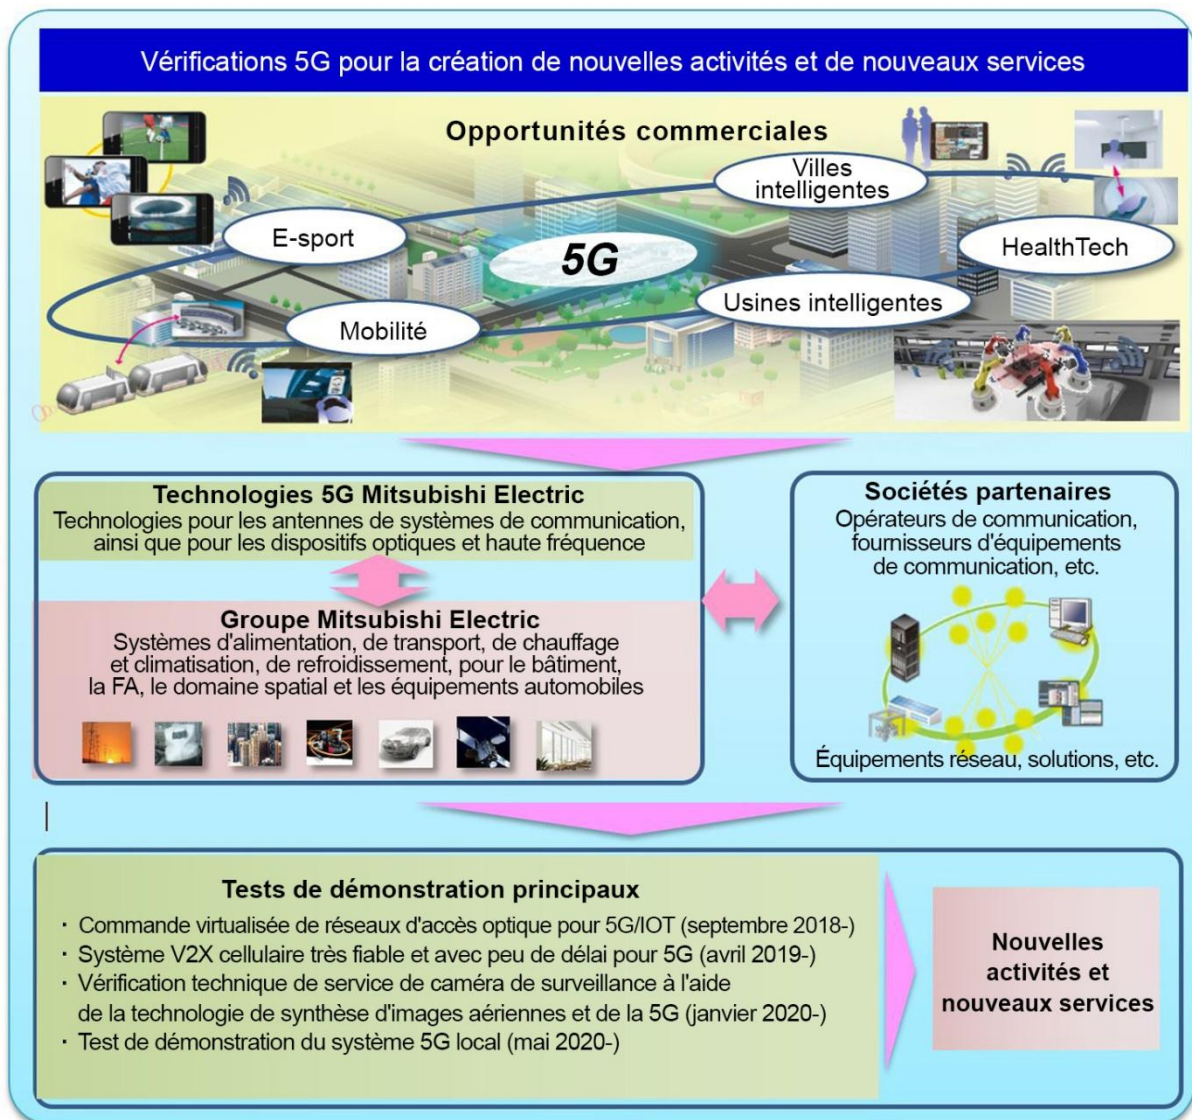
Vérifications 5G pour la création de nouvelles activités et de nouveaux services

Opportunités commerciales

Villes intelligentes

E-sport

5G

HealthTech

Usines intelligentes

Mobilité

Technologies 5G Mitsubishi Electric
Technologies pour les antennes de systèmes de communication, ainsi que pour les dispositifs optiques et haute fréquence

Groupe Mitsubishi Electric
Systèmes d'alimentation, de transport, de chauffage et climatisation, de refroidissement, pour le bâtiment, la FA, le domaine spatial et les équipements automobiles

Sociétés partenaires
Opérateurs de communication, fournisseurs d'équipements de communication, etc.

Équipements réseau, solutions, etc.

Tests de démonstration principaux
・ Commande virtualisée de réseaux d'accès optique pour 5G/IOT (septembre 2018-)
・ Système V2X cellulaire très fiable et avec peu de délai pour 5G (avril 2019-)
・ Vérification technique de service de caméra de surveillance à l'aide de la technologie de synthèse d'images aériennes et de la 5G (janvier 2020-)
・ Test de démonstration du système 5G local (mai 2020-)

Nouvelles activités et nouveaux services